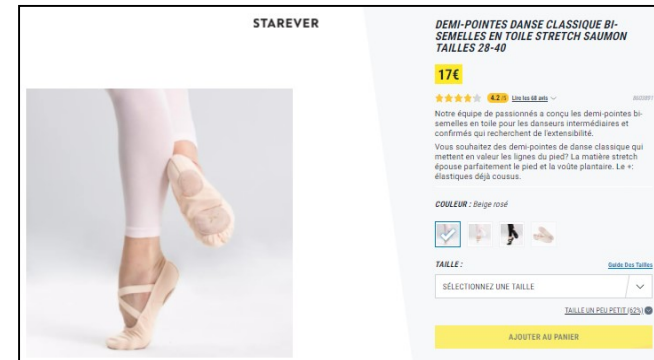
STAREVER

DEMI-POINTES DANSE CLASSIQUE BI-SEMELLES EN TOILE STRETCH SAUMON TAILLES 28-40

17€

4.2 Lire les 68 avis

Notre équipe de passionnés a conçu les demi-pointes bi-semelles en toile pour les danseurs intermédiaires et confirmés qui recherchent de l'extensibilité.

Vous souhaitez des demi-pointes de danse classique qui mettent en valeur les lignes du pied? La matière stretch épouse parfaitement le pied et la voûte plantaire. Le +: élastiques déjà cousus.

COULEUR : Beige rosé

TAILLE :

Guide Des Tailles

SÉLECTIONNEZ UNE TAILLE

TAILLE UN PEU PETIT (62%)

AJOUTER AU PANIER